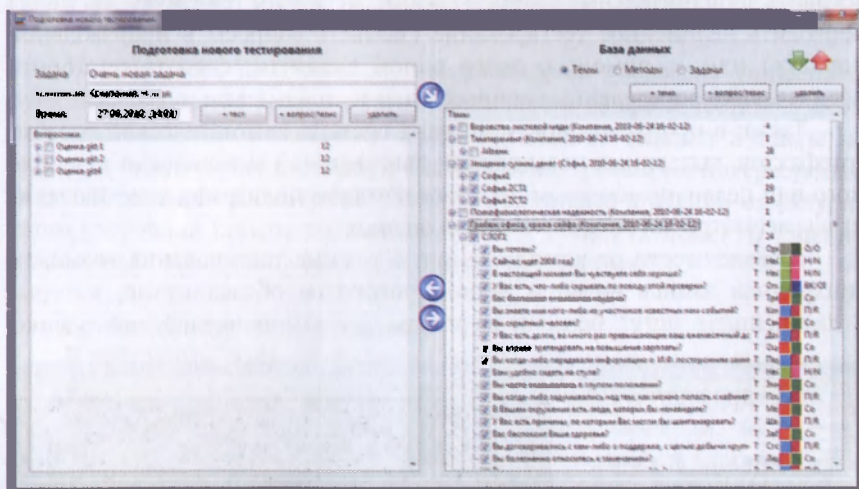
Подготовка нового тестирования

Подготовка нового тестирования

Задача: Очень новая задача

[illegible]

Время: 27.06.2012 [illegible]

+ тест

+ вопросник

удалить

Вопросники

Оценка.gkt.1 12

Оценка.gkt.2 12

Оценка.gkt4 12

База данных

Темы

Методы

Задачи

+ тема

+ вопросник

удалить

Темы

Воровство листовой меди (Компания, 2010-06-24 16-02-12) 4

Тематическая (Компания, 2010-06-24 16-02-12) 1

Абвгд 28

Хищение сумм денег (Софья, 2010-06-24 16-02-12) 3

Софья1 24

Софья2CT1 19

Софья2CT2 19

Психофизиологическая надежность (Компания, 2010-06-24 16-02-12) 1

Грабеж офиса, кража сейфа (Компания, 2010-06-24 16-02-12) 2

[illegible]

Вы готовы?

Сейчас идет 2008 год?

В настоящий момент Вы чувствуете себя хорошо?

У Вас есть, что-либо скрывать по поводу этой проверки?

Вы болезненно отзываетесь на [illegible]?

Вы знаете кого-либо из участников известных вам событий?

Вы скрытный человек?

У Вас есть долги, во много раз превышающие ваш ежемесячный доход?

Вы впервые претендовать на повышение зарплаты?

Вы когда-либо передавали информацию о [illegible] посторонним лицам?

Вам удобно сидеть на стуле?

Вы часто оказывались в глупом положении?

Вы когда-либо задумывались над тем, как можно попасть в кабинет?

В Вашем окружении есть люди, которых Вы ненавидите?

У Вас есть причины, по которым Вас могли бы шантажировать?

Вас беспокоит Ваше здоровье?

Вы договаривались с кем-либо о поддержке, с целью добычи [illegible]?

Вы болезненно относитесь к замечаниям?